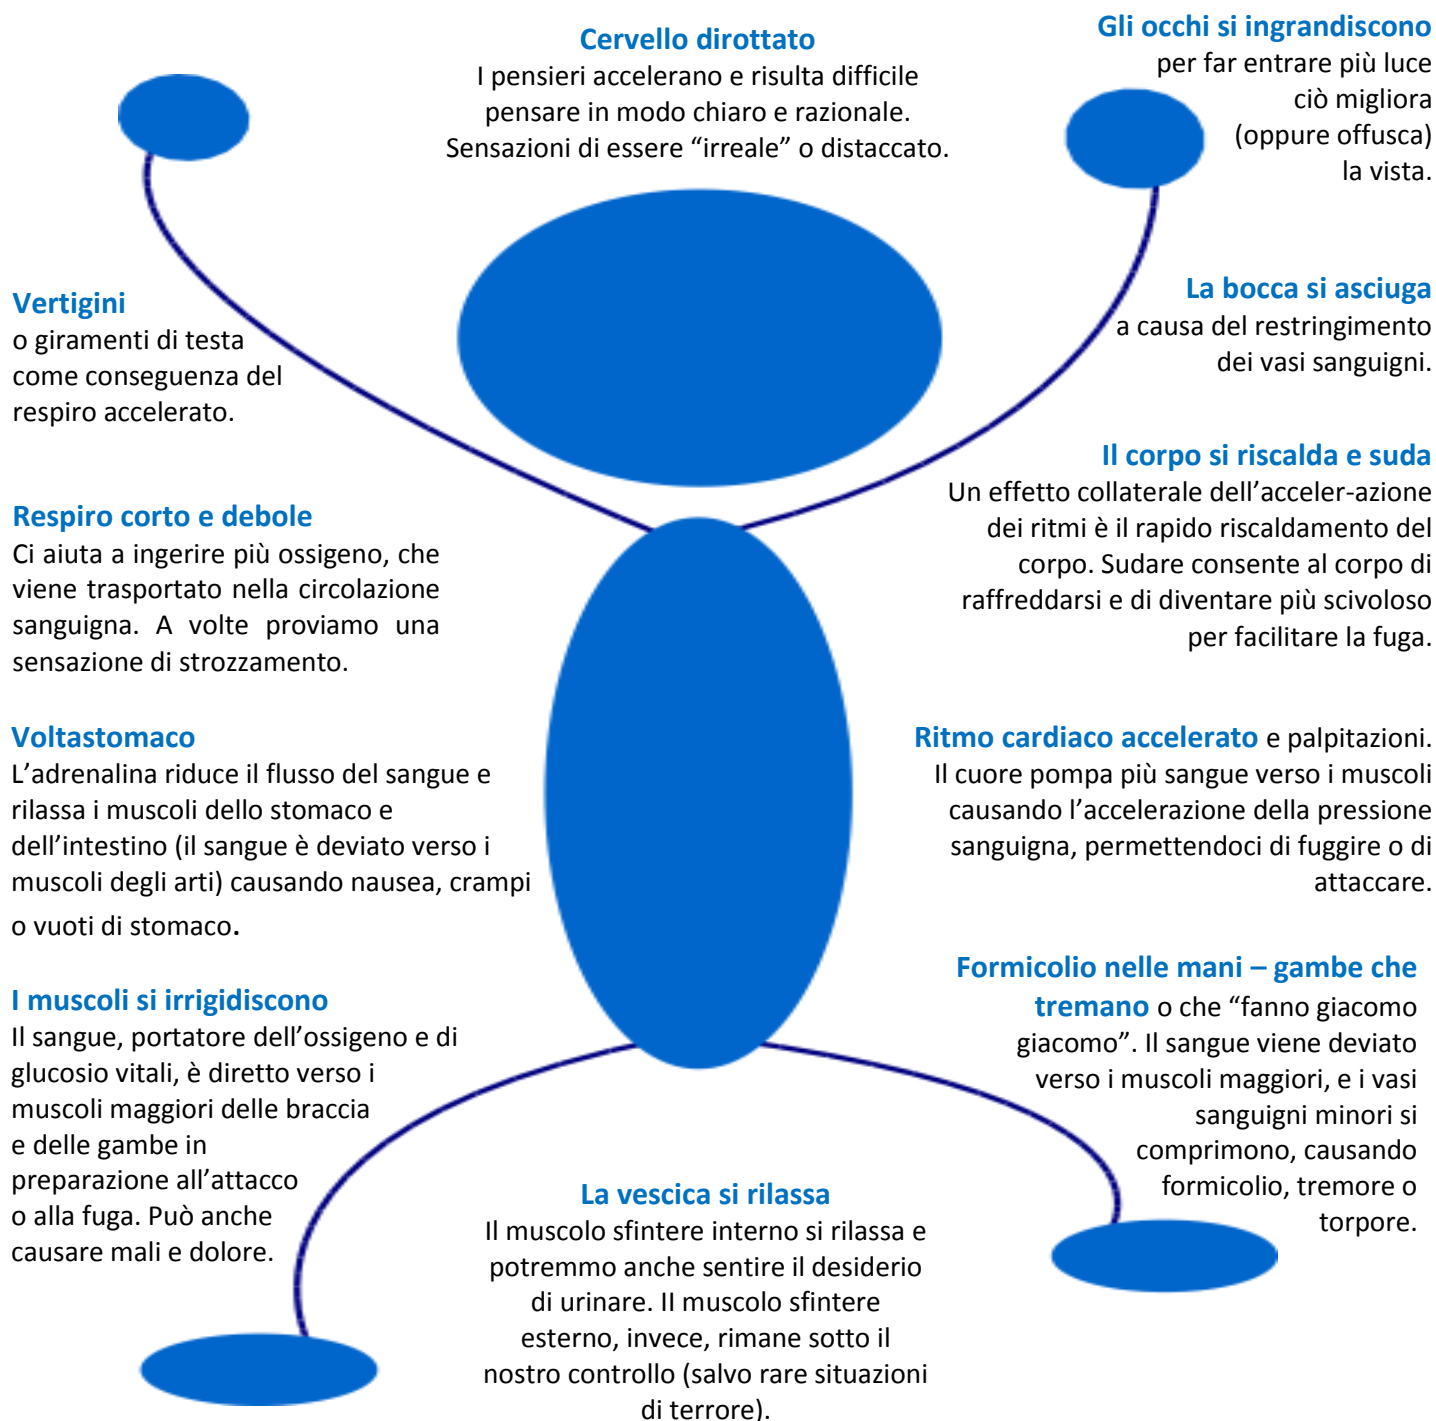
Cervello dirottato
I pensieri accelerano e risulta difficile pensare in modo chiaro e razionale. Sensazioni di essere “irreale” o distaccato.

Gli occhi si ingrandiscono
per far entrare più luce ciò migliora (oppure offusca) la vista.

Vertigini
o giramenti di testa come conseguenza del respiro accelerato.

La bocca si asciuga
a causa del restringimento dei vasi sanguigni.

Il corpo si riscalda e suda
Un effetto collaterale dell’acceler-azione dei ritmi è il rapido riscaldamento del corpo. Sudare consente al corpo di raffreddarsi e di diventare più scivoloso per facilitare la fuga.

Respiro corto e debole
Ci aiuta a ingerire più ossigeno, che viene trasportato nella circolazione sanguigna. A volte proviamo una sensazione di strozzamento.

Voltastomaco
L’adrenalina riduce il flusso del sangue e rilassa i muscoli dello stomaco e dell’intestino (il sangue è deviato verso i muscoli degli arti) causando nausea, crampi o vuoti di stomaco.

Ritmo cardiaco accelerato e palpitazioni. Il cuore pompa più sangue verso i muscoli causando l’accelerazione della pressione sanguigna, permettendoci di fuggire o di attaccare.

I muscoli si irrigidiscono
Il sangue, portatore dell’ossigeno e di glucosio vitali, è diretto verso i muscoli maggiori delle braccia e delle gambe in preparazione all’attacco o alla fuga. Può anche causare mali e dolore.

Formicolio nelle mani – gambe che tremano o che “fanno giacomo giacomo”. Il sangue viene deviato verso i muscoli maggiori, e i vasi sanguigni minori si comprimono, causando formicolio, tremore o torpore.

La vescica si rilassa
Il muscolo sfintere interno si rilassa e potremmo anche sentire il desiderio di urinare. Il muscolo sfintere esterno, invece, rimane sotto il nostro controllo (salvo rare situazioni di terrore).